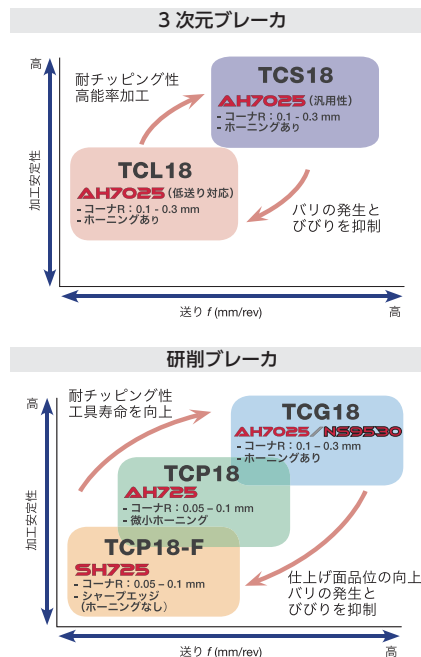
3 次元ブレーカ

高

耐チッピング性
高能率加工

TCS18
AH7025（汎用性）
- コーナR：0.1 - 0.3 mm
- ホーニングあり

加工安定性

TCL18
AH7025（低送り対応）
- コーナR：0.1 - 0.3 mm
- ホーニングあり

バリの発生と
びびりを抑制

送り $f$ (mm/rev)

高

研削ブレーカ

高

耐チッピング性
工具寿命を向上

TCG18
AH7025/NS9530
- コーナR：0.1 – 0.3 mm
- ホーニングあり

加工安定性

TCP18
AH725
- コーナR：0.05 – 0.1 mm
- 微小ホーニング

TCP18-F
SH725
- コーナR：0.05 – 0.1 mm
- シャープエッジ
（ホーニングなし）

仕上げ面品位の向上
バリの発生と
びびりを抑制

送り $f$ (mm/rev)

高